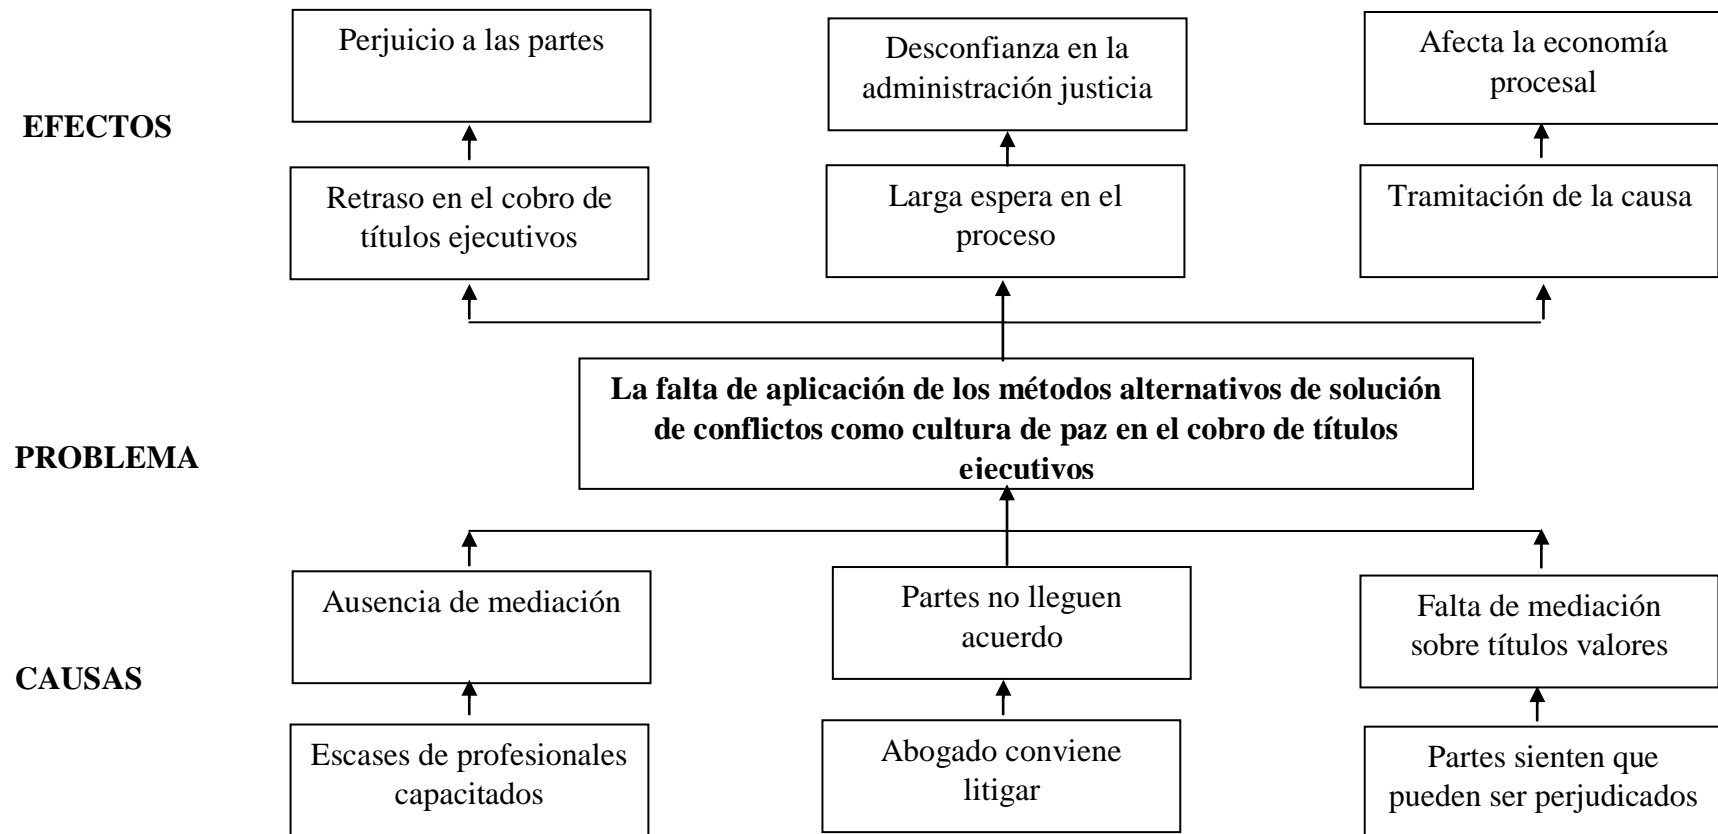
EFECTOS

Perjuicio a las partes

Desconfianza en la administración justicia

Afecta la economía procesal

Retraso en el cobro de títulos ejecutivos

Larga espera en el proceso

Tramitación de la causa

PROBLEMA

La falta de aplicación de los métodos alternativos de solución de conflictos como cultura de paz en el cobro de títulos ejecutivos

CAUSAS

Ausencia de mediación

Partes no lleguen acuerdo

Falta de mediación sobre títulos valores

Escases de profesionales capacitados

Abogado conviene litigar

Partes sienten que pueden ser perjudicados